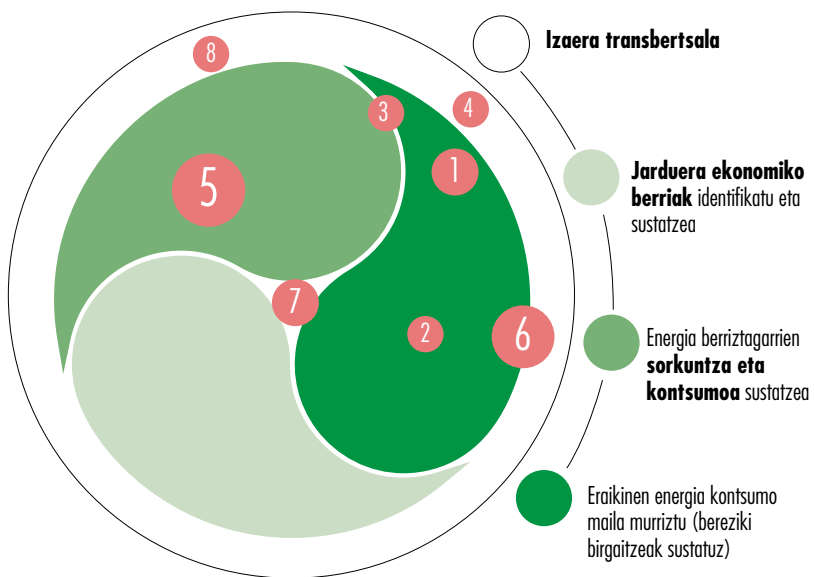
8

3

4

5

1

7

2

6

**Izaera transbertsala**

**Jarduera ekonomiko berriak** identifikatu eta sustatzea

Energia berriztagarrien **sorkuntza eta kontsumoa** sustatzea

Eraikinen energia kontsumo maila murriztu (bereziki birgaitzeak sustatuz)